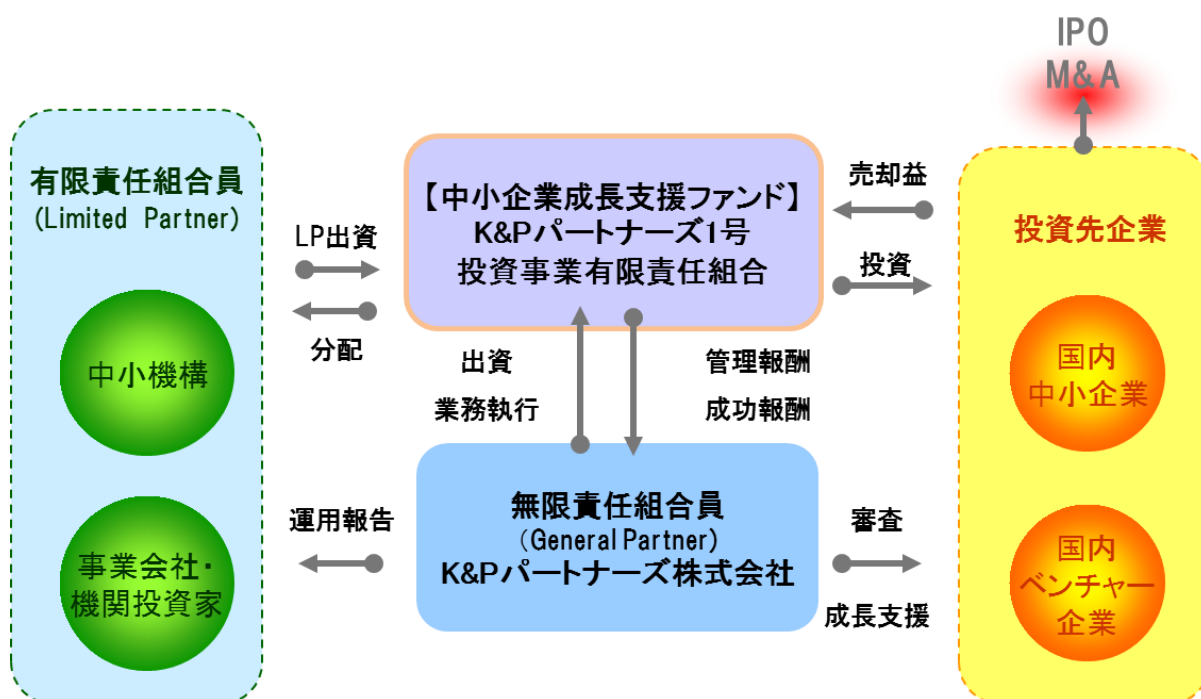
IPO
M&A

有限責任組合員
(Limited Partner)

中小機構

事業会社・機関投資家

LP出資

分配

運用報告

【中小企業成長支援ファンド】
K&Pパートナーズ1号
投資事業有限責任組合

出資
業務執行

管理報酬
成功報酬

無限責任組合員
(General Partner)
K&Pパートナーズ株式会社

売却益

投資

審査

成長支援

投資先企業

国内
中小企業

国内
ベンチャー
企業